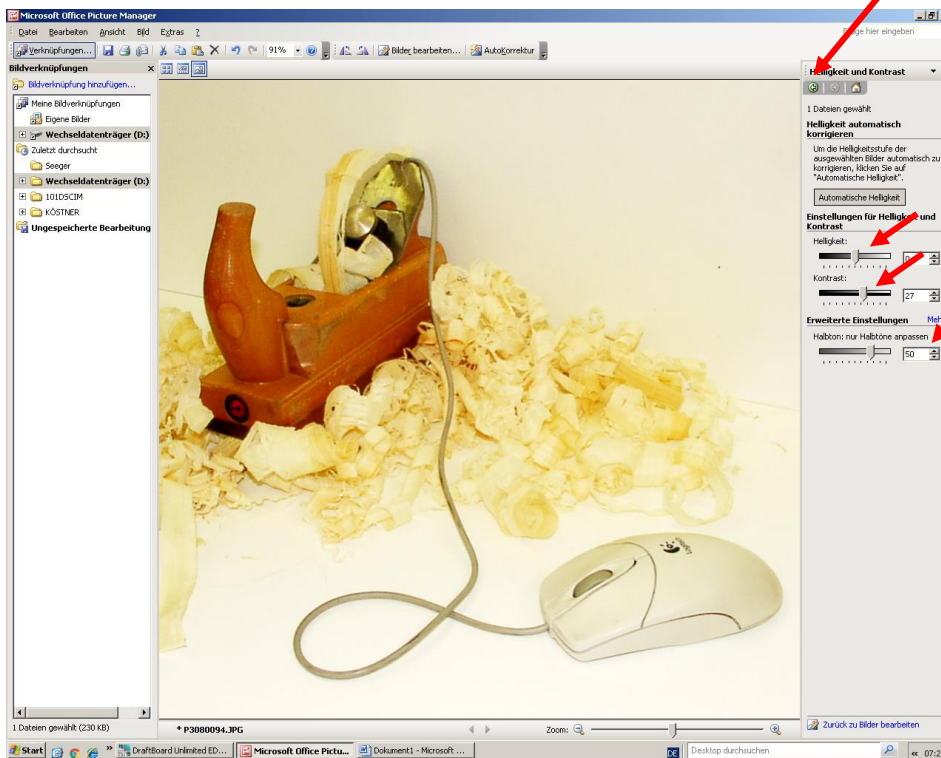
Microsoft Office Picture Manager

Datei Bearbeiten Ansicht Bild Extras ?

Frage hier eingeben

Verknüpfungen... 91% Bilder bearbeiten... AutoKorrektur

Bildverknüpfungen

Bildverknüpfung hinzufügen...

Meine Bildverknüpfungen
Eigene Bilder
Wechseldatenträger (D:)
Zuletzt durchsucht
Seeger
Wechseldatenträger (D:)
101DSCIM
KÖSTNER
Ungespeicherte Bearbeitung

1 Dateien gewählt (230 KB)

* P3080094.JPG

Zoom:

Helligkeit und Kontrast

1 Dateien gewählt

Helligkeit automatisch korrigieren

Um die Helligkeitsstufe der ausgewählten Bilder automatisch zu korrigieren, klicken Sie auf "Automatische Helligkeit".

Automatische Helligkeit

Einstellungen für Helligkeit und Kontrast

Helligkeit:
0

Kontrast:
27

Erweiterte Einstellungen Mehr

Halbton: nur Halbtöne anpassen
50

Zurück zu Bilder bearbeiten

Start DraftBoard Unlimited ED... Microsoft Office Pictu... Dokument1 - Microsoft ...

DE Desktop durchsuchen

07:2